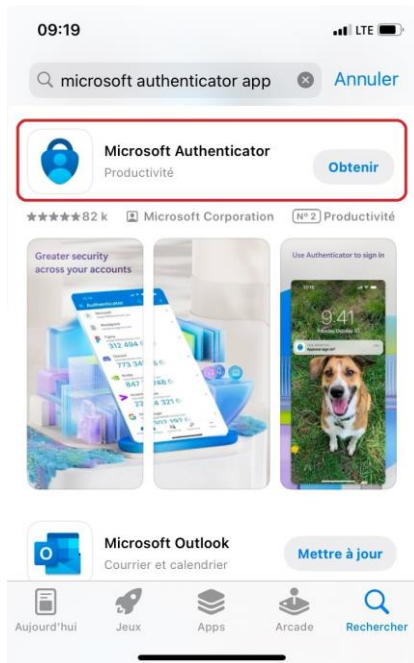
09:19

LTE

microsoft authenticator app

Annuler

Microsoft Authenticator

Productivité

Obtenir

★★★★★ 82 k

Microsoft Corporation

Nº 2 Productivité

Greater security across your accounts

Authenticator

312 494

847

321

Use Authenticator to sign in

9:41

Approve sign in?

Microsoft Outlook

Courrier et calendrier

Mettre à jour

Aujourd'hui

Jeux

Apps

Arcade

Rechercher